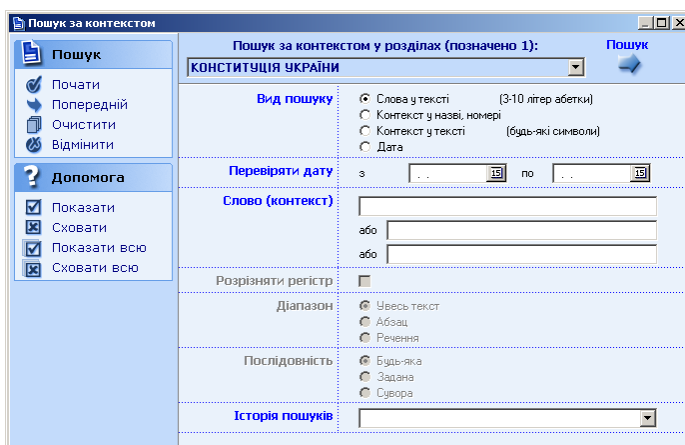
Пошук за контекстом

Пошук
Почати
Попередній
Очистити
Відмінити

Допомога
Показати
Сховати
Показати всю
Сховати всю

Пошук за контекстом у розділах (позначено 1):
КОНСТИТУЦІЯ УКРАЇНИ
Пошук

Вид пошуку
Слова у тексті (3-10 літер абетки)
Контекст у назві, номері
Контекст у тексті (будь-які символи)
Дата

Перевіряти дату
з . . 15 по . . 15

Слово (контекст)
або
або

Розрізняти регістр

Діапазон
Увесь текст
Абзац
Речення

Послідовність
Будь-яка
Задана
Сувора

Історія пошуків